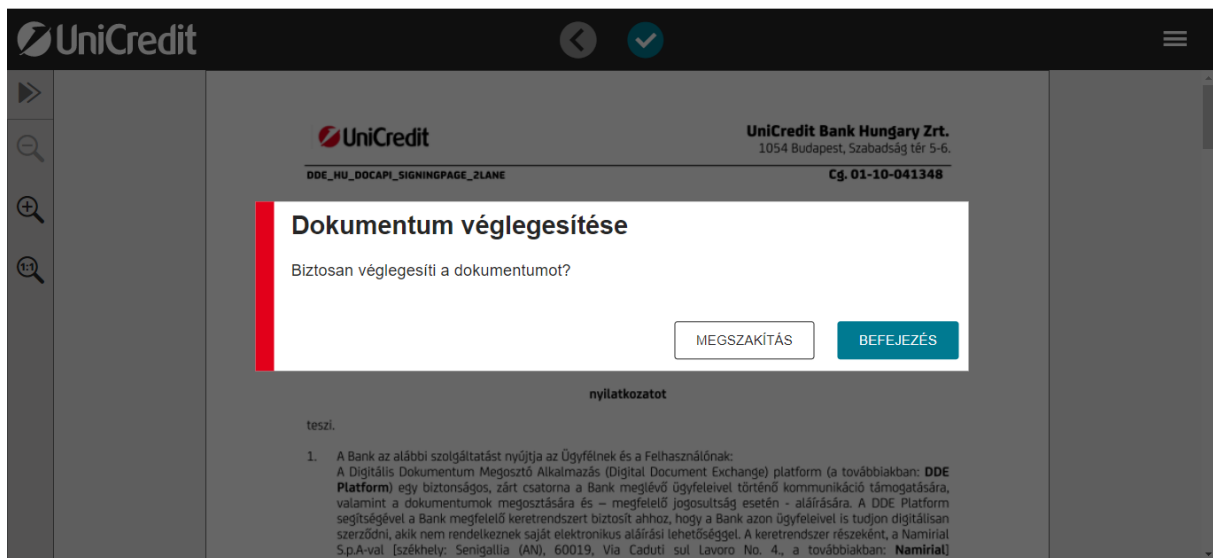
UniCredit

1:1

UniCredit

UniCredit Bank Hungary Zrt.
1054 Budapest, Szabadság tér 5-6.

DDE_HU_DOCAPI_SIGNINGPAGE_2LANE

Cg. 01-10-041348

Dokumentum véglegesítése

Biztosan véglegesíti a dokumentumot?

MEGSZAKÍTÁS

BEFEJEZÉS

nyilatkozatot

teszi.

1. A Bank az alábbi szolgáltatást nyújtja az Ügyfélnek és a Felhasználónak:
A Digitális Dokumentum Megosztó Alkalmazás (Digital Document Exchange) platform (a továbbiakban: DDE Platform) egy biztonságos, zárt csatorna a Bank meglévő ügyfeleivel történő kommunikáció támogatására, valamint a dokumentumok megosztására és – megfelelő jogosultság esetén - aláírására. A DDE Platform segítségével a Bank megfelelő keretrendszert biztosít ahhoz, hogy a Bank azon ügyfeleivel is tudjon digitálisan szerződni, akik nem rendelkeznek saját elektronikus aláírási lehetőséggel. A keretrendszer részeként, a Namirial S.p.A-val [székhely: Senigallia (AN), 60019, Via Caduti sul Lavoro No. 4., a továbbiakban: Namirial]